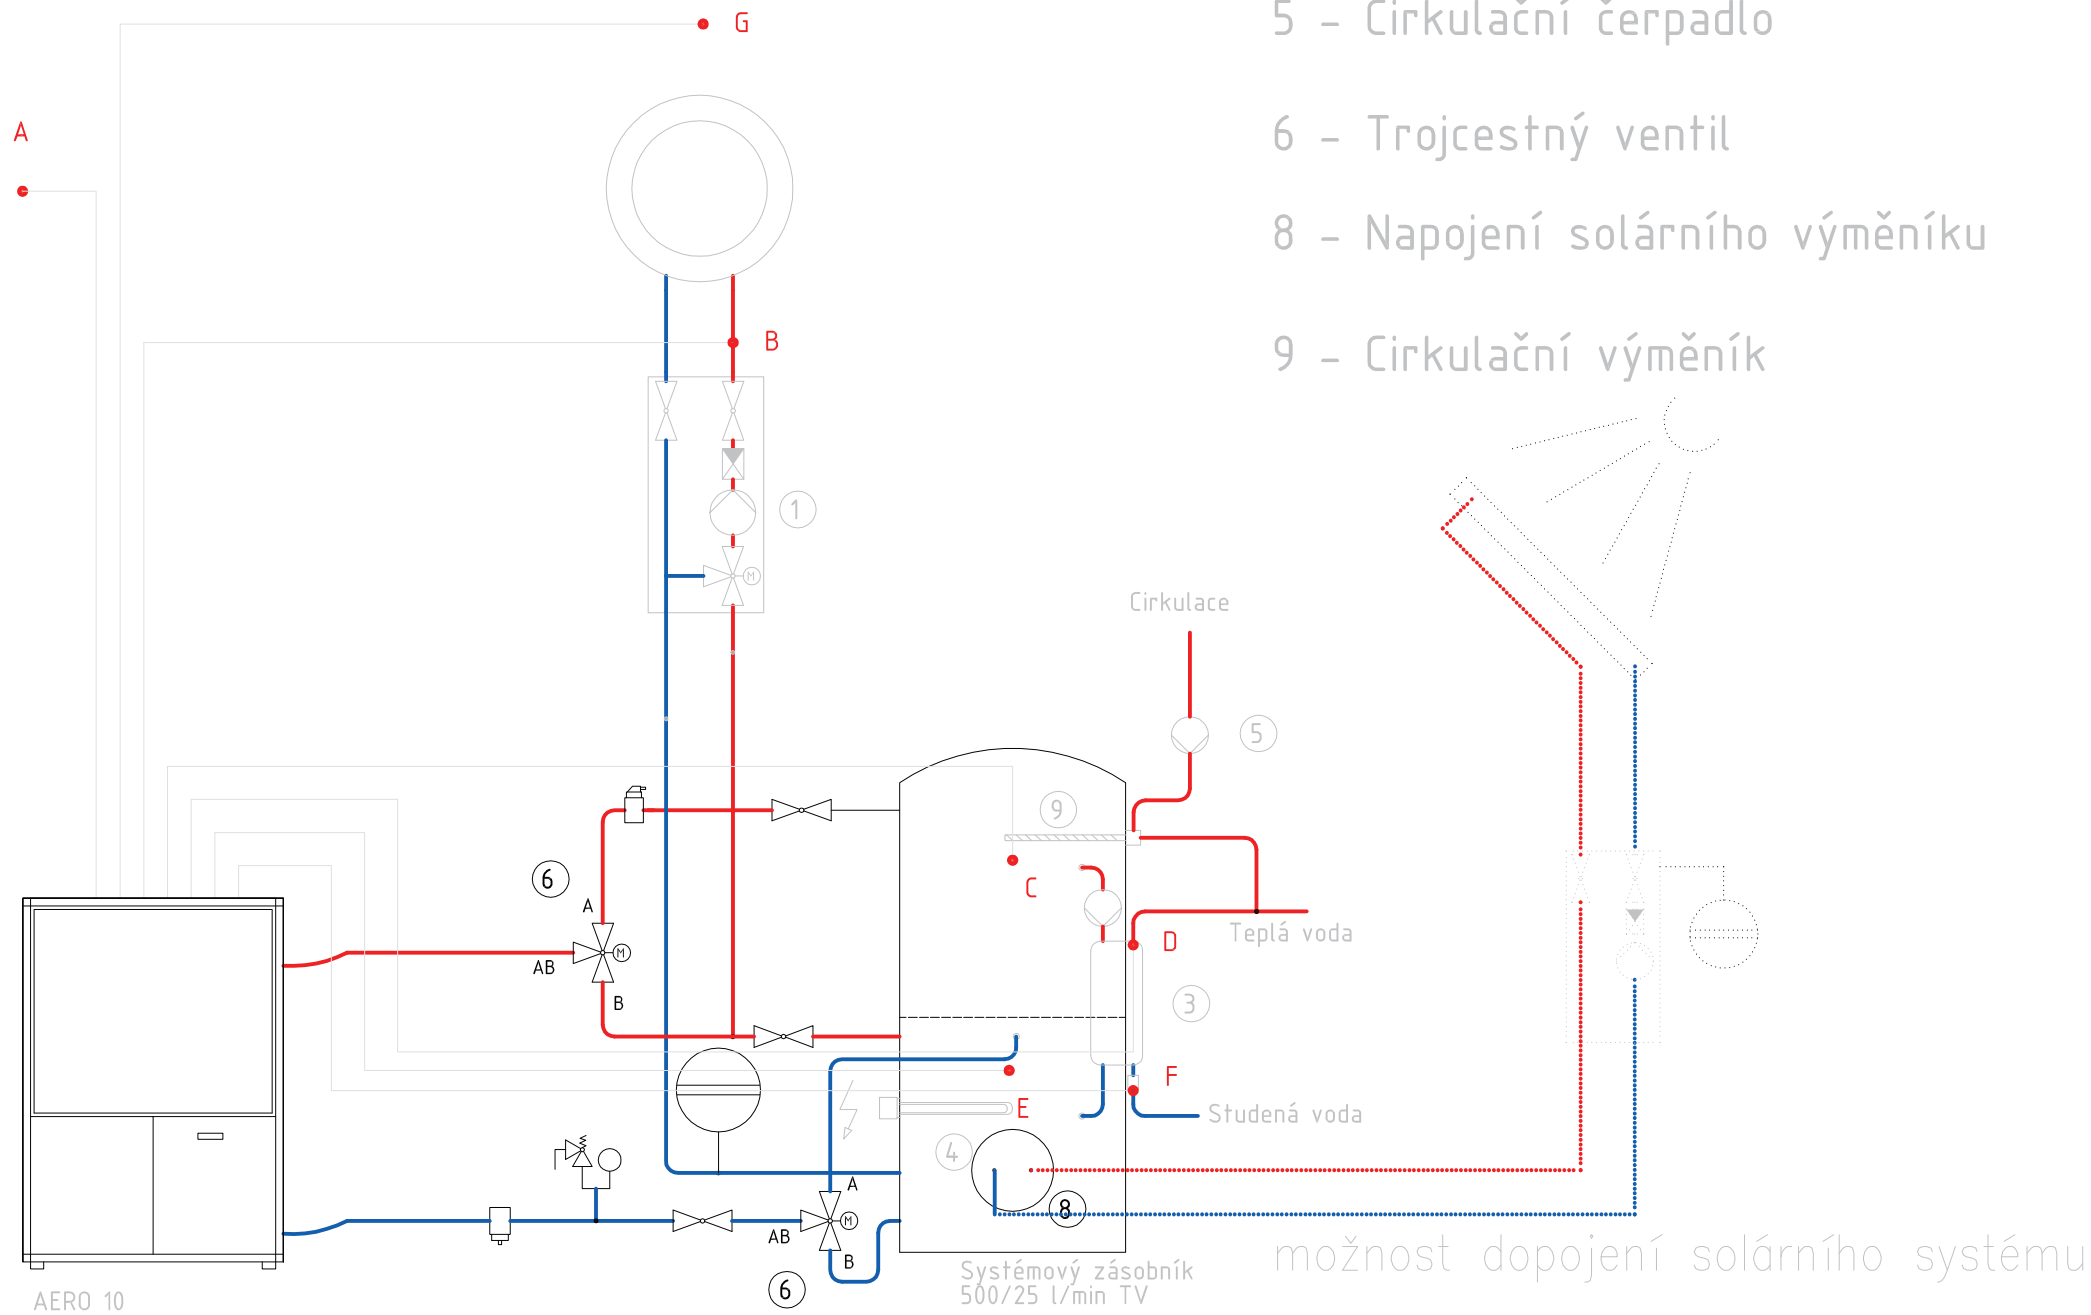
5 – Cirkulační čerpadlo

6 – Trojcestný ventil

8 – Napojení solárního výměníku

9 – Cirkulační výměník

G

A

B

1

Cirkulace

5

9

6

A

C

Teplá voda

D

AB

M

B

3

F

E

Studená voda

4

A

8

M

AB

B

6

Systémový zásobník
500/25 l/min TV

možnost dopojení solárního systému

AERO 10